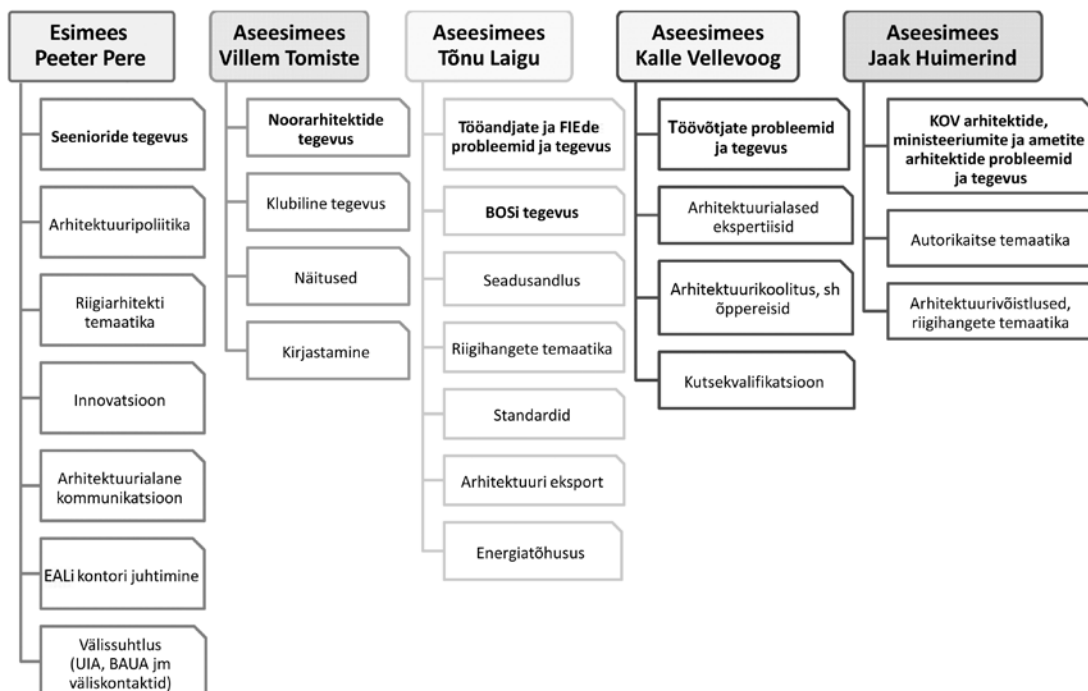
Esimees
Peeter Pere

Seenioride tegevus

Arhitektuuripoliitika

Riigiarhitekti temaatika

Innovatsioon

Arhitektuurialane kommunikatsioon

EALi kontori juhtimine

Välissuhtlus (UIA, BAUA jm väliskontaktid)

Aseesimees
Villem Tomiste

Noorarhitektide tegevus

Klubiline tegevus

Näitused

Kirjastamine

Aseesimees
Tõnu Laigu

Tööandjate ja FIEde probleemid ja tegevus

BOSi tegevus

Seadusandlus

Riigihangete temaatika

Standardid

Arhitektuuri eksport

Energiatõhusus

Aseesimees
Kalle Vellevoog

Töövõtjate probleemid ja tegevus

Arhitektuurialased ekspertiisid

Arhitektuurikoolitus, sh õppereisid

Kutsekvalifikatsioon

Aseesimees
Jaak Huimerind

KOV arhitektide, ministeeriumite ja ametite arhitektide probleemid ja tegevus

Autorikaitse temaatika

Arhitektuurivõistlused, riigihangete temaatika